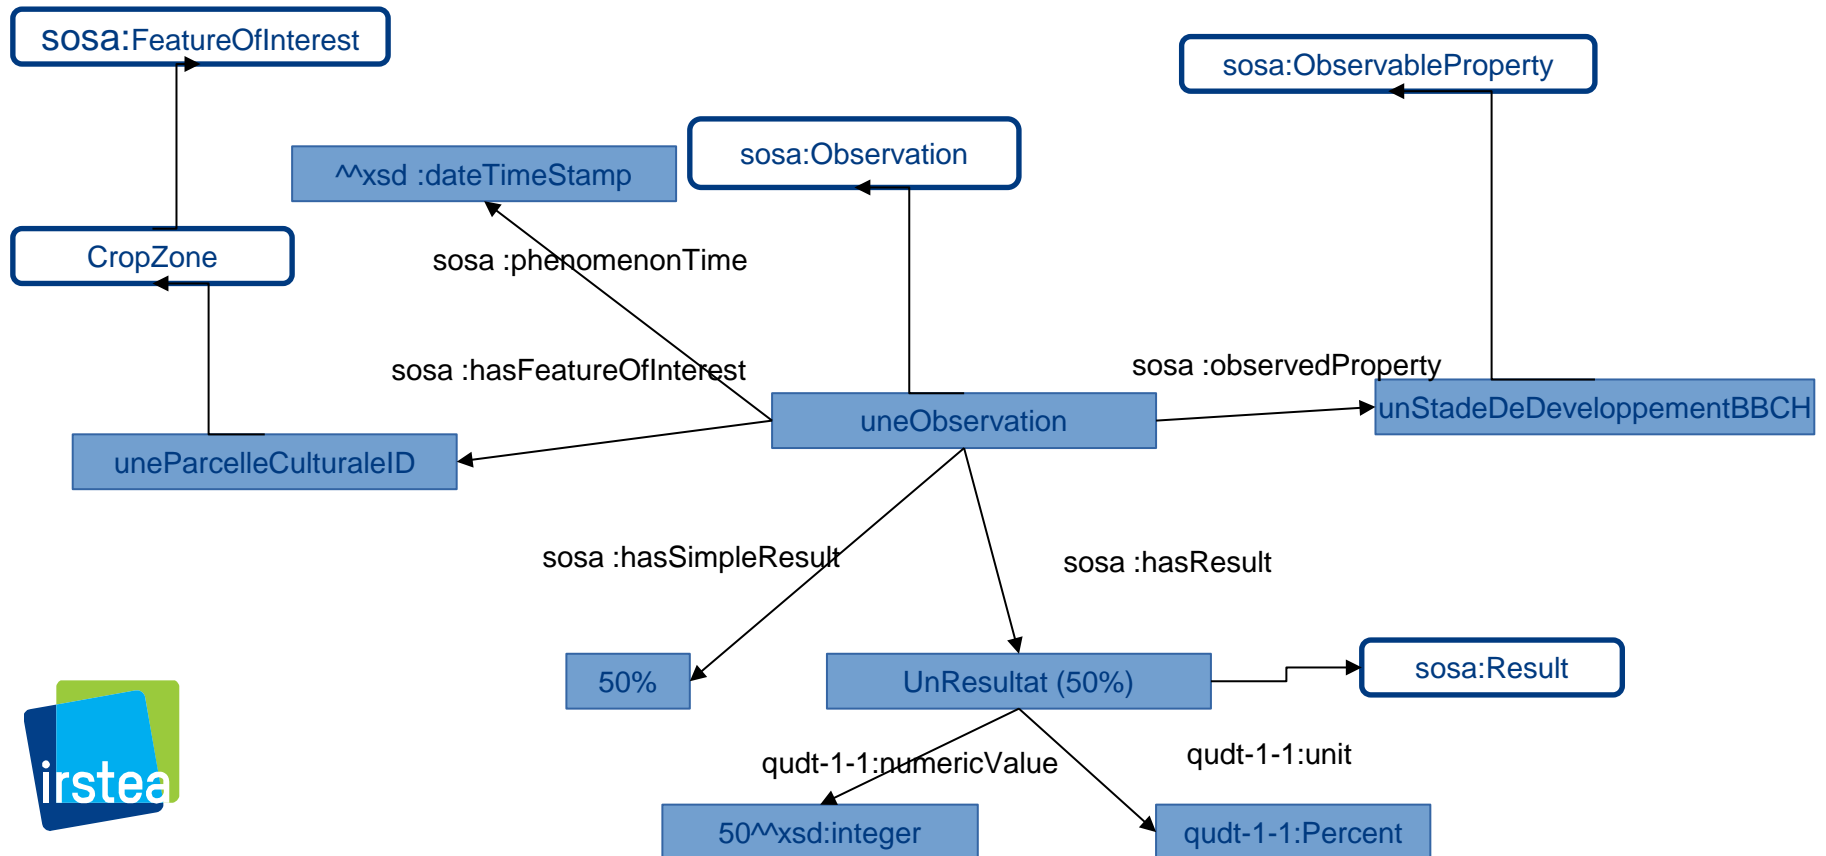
sosa:FeatureOfInterest

sosa:ObservableProperty

^^xsd :dateTimeStamp

sosa:Observation

CropZone

sosa :phenomenonTime

sosa :hasFeatureOfInterest

sosa :observedProperty

uneObservation

unStadeDeDeveloppementBBCH

uneParcelleCulturaleID

sosa :hasSimpleResult

sosa :hasResult

50%

UnResultat (50%)

sosa:Result

qudt-1-1:numericValue

qudt-1-1:unit

50^^xsd:integer

qudt-1-1:Percent

irstea